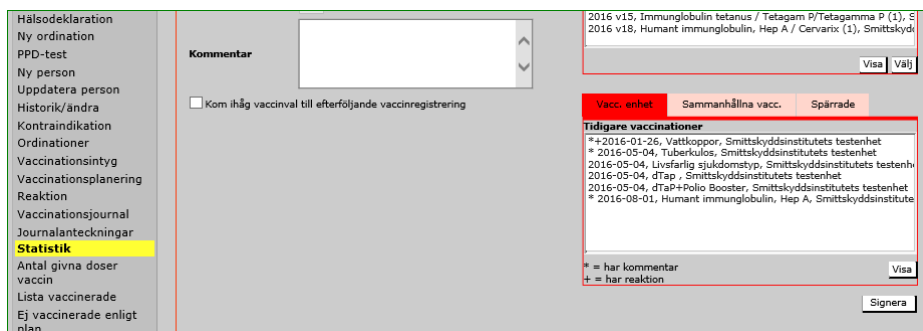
Hälsodeklaration
Ny ordination
PPD-test
Ny person
Uppdatera person
Historik/ändra
Kontraindikation
Ordinationer
Vaccinationsintyg
Vaccinationsplanering
Reaktion
Vaccinationsjournal
Journalanteckningar
Statistik
Antal givna doser vaccin
Lista vaccinerade
Ej vaccinerade enligt plan

Kommentar

Kom ihåg vaccinval till efterföljande vaccinregistrering

2016 v15, Immunglobulin tetanus / Tetagam P/Tetagamma P (1), S
2016 v18, Humant immunglobulin, Hep A / Cervarix (1), Smittskydd

Visa
Välj

Vacc. enhet
Sammanhållna vacc.
Spärrade

Tidigare vaccinationer
*+2016-01-26, Vattkoppor, Smittskyddsinstitutets testenhet
* 2016-05-04, Tuberkulos, Smittskyddsinstitutets testenhet
2016-05-04, Livsfarlig sjukdomstyp, Smittskyddsinstitutets testenh
2016-05-04, dTap , Smittskyddsinstitutets testenhet
2016-05-04, dTaP+Polio Booster, Smittskyddsinstitutets testenhet
* 2016-08-01, Humant immunglobulin, Hep A, Smittskyddsinstitute

* = har kommentar
+ = har reaktion

Visa

Signera